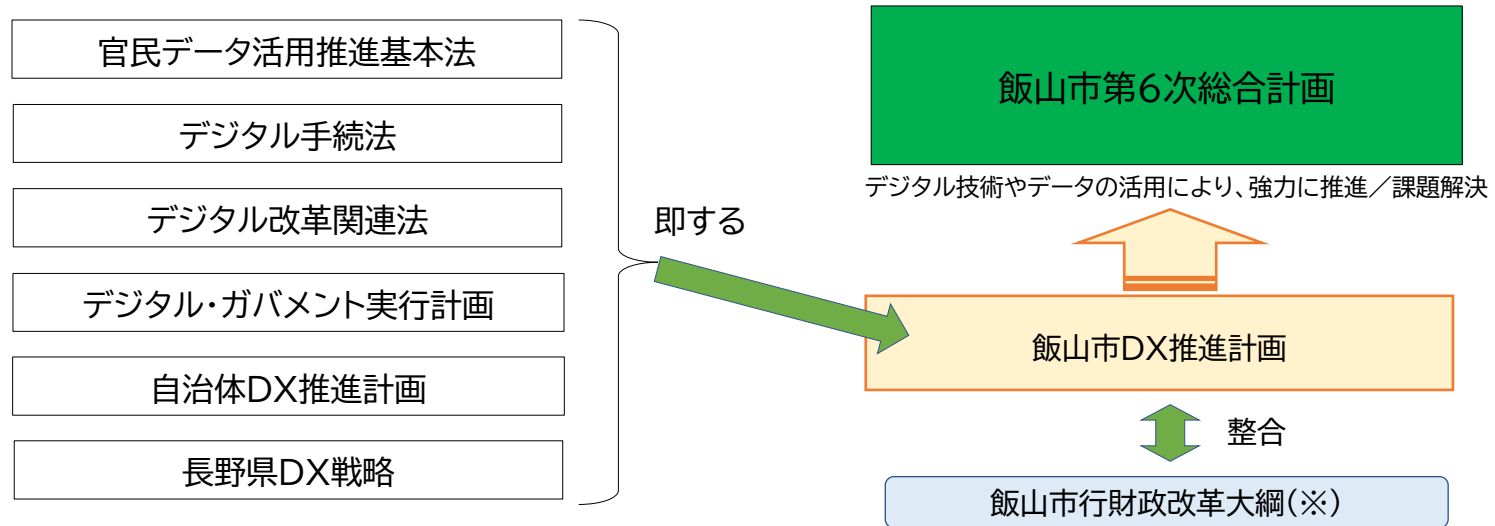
官民データ活用推進基本法

デジタル手続法

デジタル改革関連法

デジタル・ガバメント実行計画

自治体DX推進計画

長野県DX戦略

即する

飯山市第6次総合計画

デジタル技術やデータの活用により、強力に推進／課題解決

飯山市DX推進計画

整合

飯山市行財政改革大綱(※)